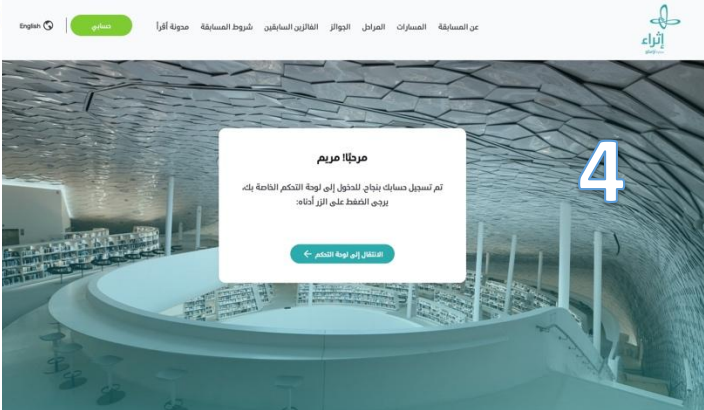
إثراء

عن المسابقة المسارات المراحل الجوائز الفائزين السابقين شروط المسابقة مدونة أقرأ حسابي English

4

مرحبًا! مريم

تم تسجيل حسابك بنجاح للدخول إلى لوحة التحكم الخاصة بك، يرجى الضغط على الزر أدناه:

الانتقال إلى لوحة التحكم ←